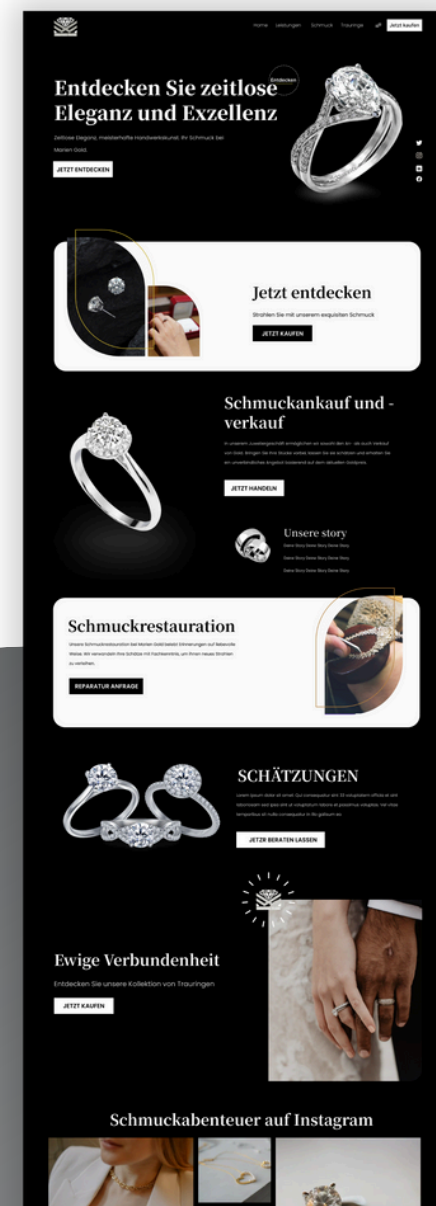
Home Leistungen Schmuck Trauringe Jetzt kaufen

Entdecken Sie zeitlose Eleganz und Exzellenz

Entdecken

Zeitlose Eleganz, meisterhafte Handwerkskunst. Ihr Schmuck bei Marien Gold.

JETZT ENTDECKEN

Jetzt entdecken

Strahlen Sie mit unserem exquisiten Schmuck

JETZT KAUFEN

Schmuckankauf und -verkauf

In unserem Juweliergeschäft ermöglichen wir sowohl den An- als auch Verkauf von Gold. Bringen Sie Ihre Stücke vorbei, lassen Sie sie schätzen und erhalten Sie ein unwiderstehliches Angebot basierend auf dem aktuellen Goldpreis.

JETZT HANDELN

Unsere story

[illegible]

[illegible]

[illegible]

Schmuckrestauration

Unsere Schmuckrestauration bei Marien Gold belebt Erinnerungen auf liebevolle Weise. Wir verwandeln Ihre Schätze mit Fachkenntnis, um ihnen neues Strahlen zu verleihen.

REPARATUR ANFRAGE

SCHÄTZUNGEN

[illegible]

JETZR BERATEN LASSEN

Ewige Verbundenheit

Entdecken Sie unsere Kollektion von Trauringen

JETZT KAUFEN

Schmuckabenteuer auf Instagram